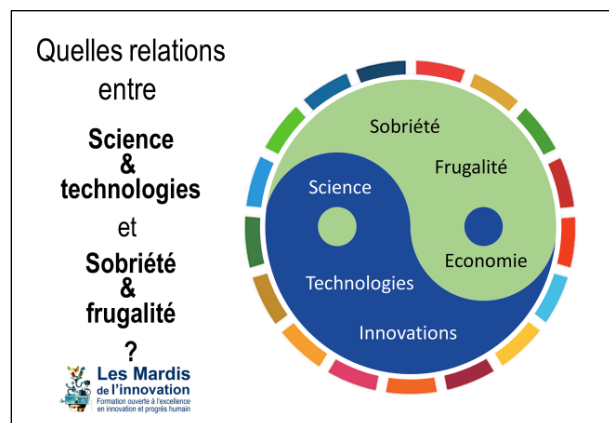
Quelles relations entre

**Science & technologies**

et

**Sobriété & frugalité**

?

Les Mardis de l'innovation
Formation ouverte à l'excellence en innovation et progrès humain

Sobriété
Frugalité
Science
Economie
Technologies
Innovations